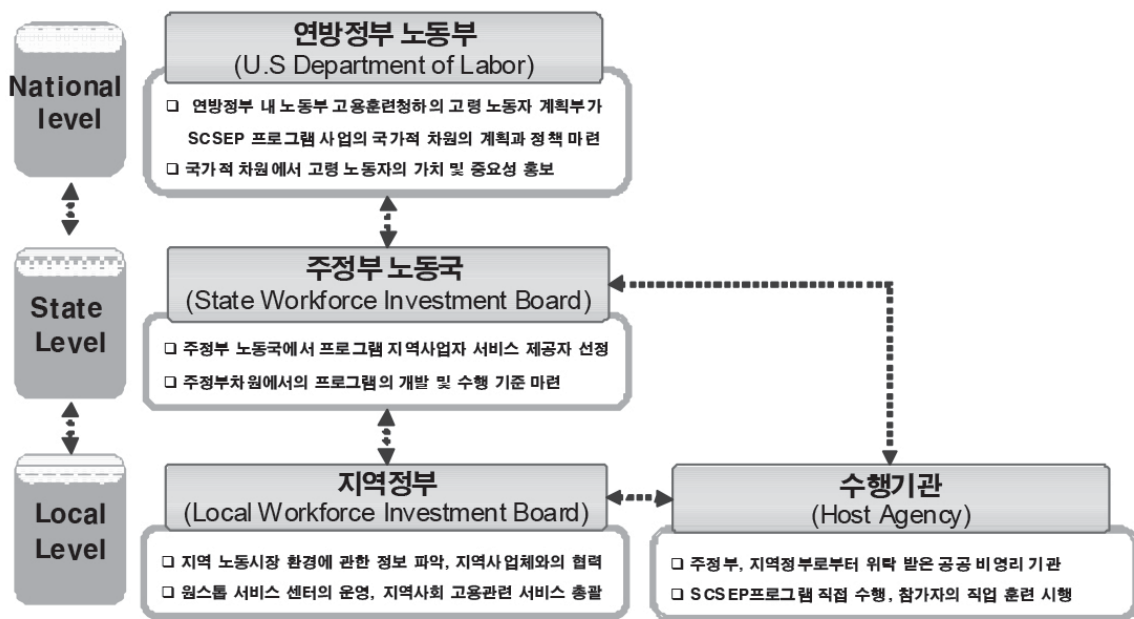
National level

연방정부 노동부
(U.S Department of Labor)

❑ 연방정부 내 노동부 고용훈련청하의 고령 노동자 계획부가 SCSEP 프로그램 사업의 국가적 차원의 계획과 정책 마련
❑ 국가적 차원에서 고령 노동자의 가치 및 중요성 홍보

State Level

주정부 노동국
(State Workforce Investment Board)

❑ 주정부 노동국에서 프로그램 지역사업자 서비스 제공자 선정
❑ 주정부차원에서의 프로그램의 개발 및 수행 기준 마련

Local Level

지역정부
(Local Workforce Investment Board)

❑ 지역 노동시장 환경에 관한 정보 파악, 지역사업체와의 협력
❑ 원스톱 서비스 센터의 운영, 지역사회 고용관련 서비스 총괄

수행기관
(Host Agency)

❑ 주정부, 지역정부로부터 위탁 받은 공공 비영리 기관
❑ SCSEP프로그램 직접 수행, 참가자의 직업 훈련 시행